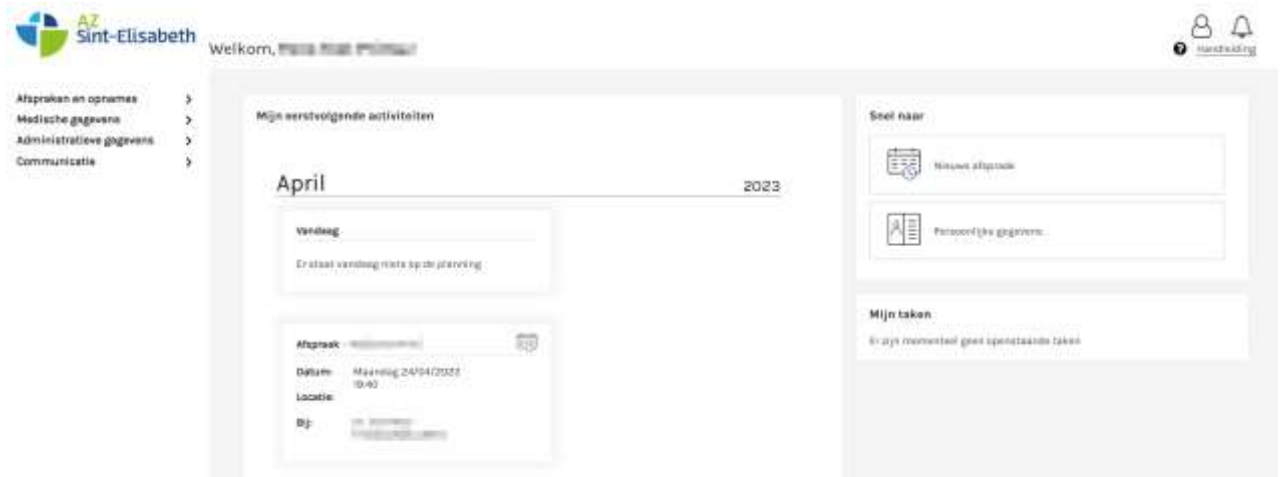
AZ Sint-Elisabeth

Welkom, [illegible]

Handleiding

Afspraken en opnames >
Medische gegevens >
Administratieve gegevens >
Communicatie >

Mijn eerstvolgende activiteiten

April 2023

Vandaag

Er staat vandaag niets op de planning

Afspraak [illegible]

Datum: Maandag 24/04/2023 10:40

Locatie:

Bij: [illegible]

Snel naar

Nieuwe afspraak

Persoonlijke gegevens

Mijn taken

Er zijn momenteel geen openstaande taken